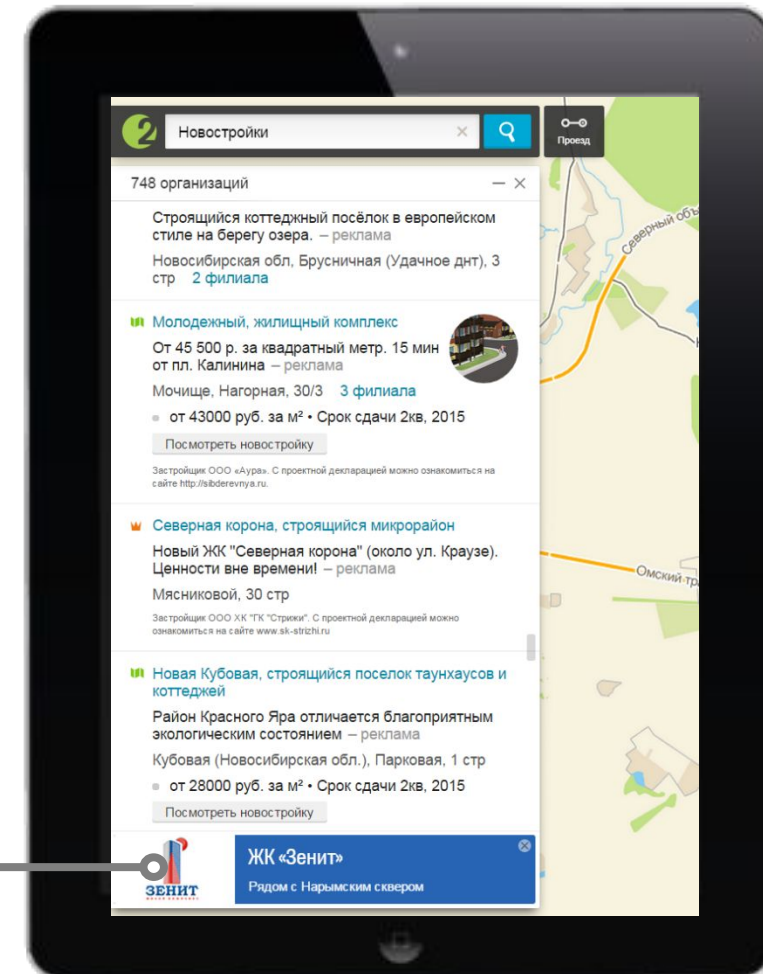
2

Новостройки

Проезд

748 организаций

Строящийся коттеджный посёлок в европейском стиле на берегу озера. – реклама

Новосибирская обл, Брусничная (Удачное днт), 3 стр 2 филиала

Молодежный, жилищный комплекс

От 45 500 р. за квадратный метр. 15 мин от пл. Калинина – реклама

Мочище, Нагорная, 30/3 3 филиала

от 43000 руб. за м² • Срок сдачи 2кв, 2015

Посмотреть новостройку

Застройщик ООО «Аура». С проектной декларацией можно ознакомиться на сайте http://sibderevnya.ru.

Северная корона, строящийся микрорайон

Новый ЖК "Северная корона" (около ул. Краузе). Ценности вне времени! – реклама

Мясниковой, 30 стр

Застройщик ООО ХК "ГК "Стрижи". С проектной декларацией можно ознакомиться на сайте www.sk-strizhi.ru

Новая Кубовая, строящийся поселок таунхаусов и коттеджей

Район Красного Яра отличается благоприятным экологическим состоянием – реклама

Кубовая (Новосибирская обл.), Парковая, 1 стр

от 28000 руб. за м² • Срок сдачи 2кв, 2015

Посмотреть новостройку

ЗЕНИТ

ЖК «Зенит»

Рядом с Нарымским сквером

Северный объ

Омский тр